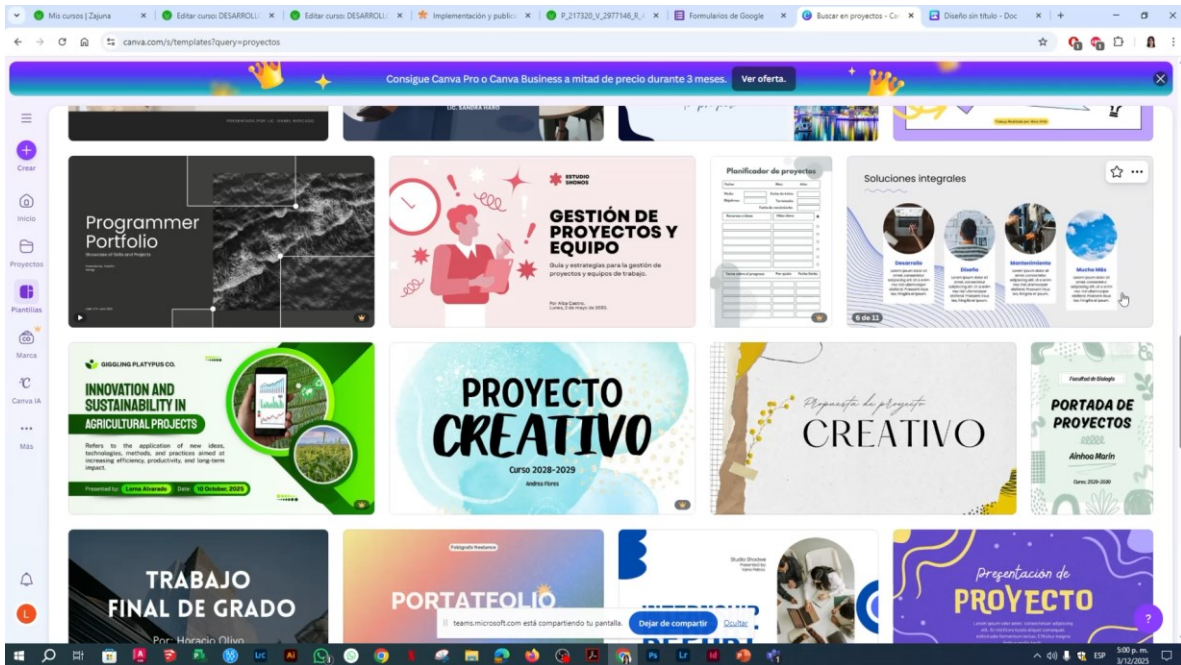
Mis cursos | Zajuna × | Editar curso: DESARROLL × | Editar curso: DESARROLL × | Implementación y public × | P_217320_V_2977148_R × | Formularios de Google × | Buscar en proyectos - Ca × | Diseño sin título - Doc × | +

canva.com/s/templates?query=proyectos

Consigue Canva Pro o Canva Business a mitad de precio durante 3 meses. Ver oferta.

Crear
Inicio
Proyectos
Plantillas
Marca
Canva IA
Más

Programmer Portfolio
Showcase of Skills and Projects

ESTUDIO SHONOS
GESTIÓN DE PROYECTOS Y EQUIPO
Guía y estrategias para la gestión de proyectos y equipos de trabajo.
Por Alba Castro,
Lunes, 3 de mayo de 2025.

Planificador de proyectos

Soluciones integrales
Desarrollo
Diseño
Mantenimiento
Mucho Más
6 de 11

GIGGLING PLATYPUS CO.
INNOVATION AND SUSTAINABILITY IN AGRICULTURAL PROJECTS
Refers to the application of new ideas, technologies, methods, and practices aimed at increasing efficiency, productivity, and long-term impact.
Presented by: Lorna Alvarado Date: 10 October, 2025

PROYECTO CREATIVO
Curso 2028-2029
Andrea Flores

Propuesta de proyecto
CREATIVO

Facultad de Biología
PORTADA DE PROYECTOS
Ainhoa Marín
Curso 2028-2030

TRABAJO FINAL DE GRADO
Por: Horacio Olivo

Fotógrafa freelance
PORTAFOLIO

Studio Shodwe

Presentación de PROYECTO

teams.microsoft.com está compartiendo tu pantalla. Dejar de compartir Ocultar

ESP 5:00 p. m. 3/12/2025